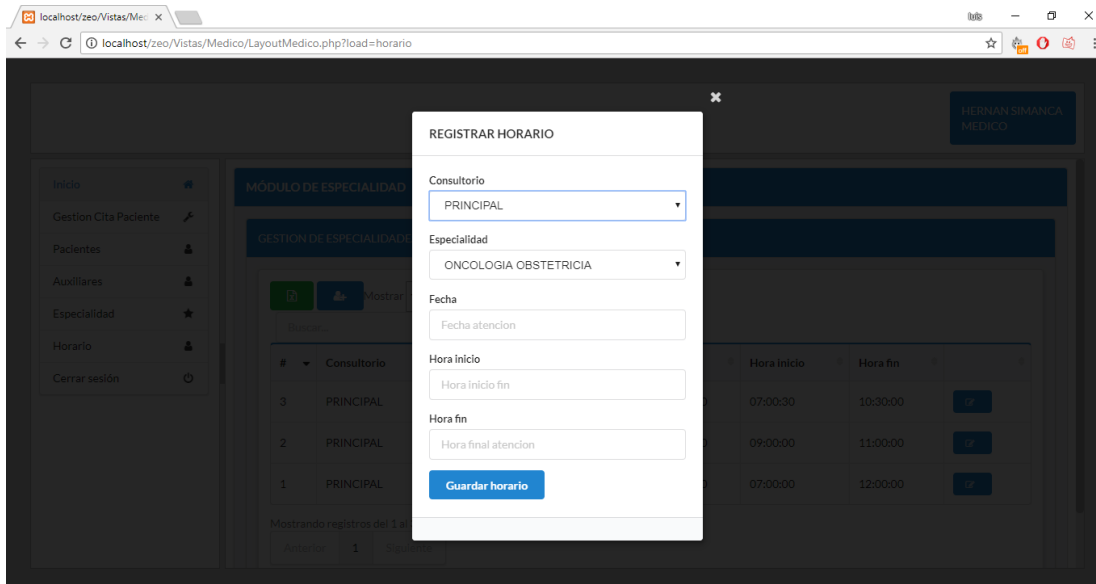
localhost/zeo/Vistas/Med ×

localhost/zeo/Vistas/Medico/LayoutMedico.php?load=horario

HERNAN SIMANCA MEDICO

Inicio
Gestion Cita Paciente
Pacientes
Auxiliares
Especialidad
Horario
Cerrar sesión

MÓDULO DE ESPECIALIDAD

GESTION DE ESPECIALIDADE

Mostrar

Busca...

| # | Consultorio | | Hora inicio | Hora fin | |
|---|---|---|---|---|---|
| 3 | PRINCIPAL | | 07:00:30 | 10:30:00 | |
| 2 | PRINCIPAL | | 09:00:00 | 11:00:00 | |
| 1 | PRINCIPAL | | 07:00:00 | 12:00:00 | |

Mostrando registros del 1 al

Anterior 1 Siguiente

×

REGISTRAR HORARIO

Consultorio
PRINCIPAL

Especialidad
ONCOLOGIA OBSTETRICIA

Fecha
Fecha atencion

Hora inicio
Hora inicio fin

Hora fin
Hora final atencion

Guardar horario